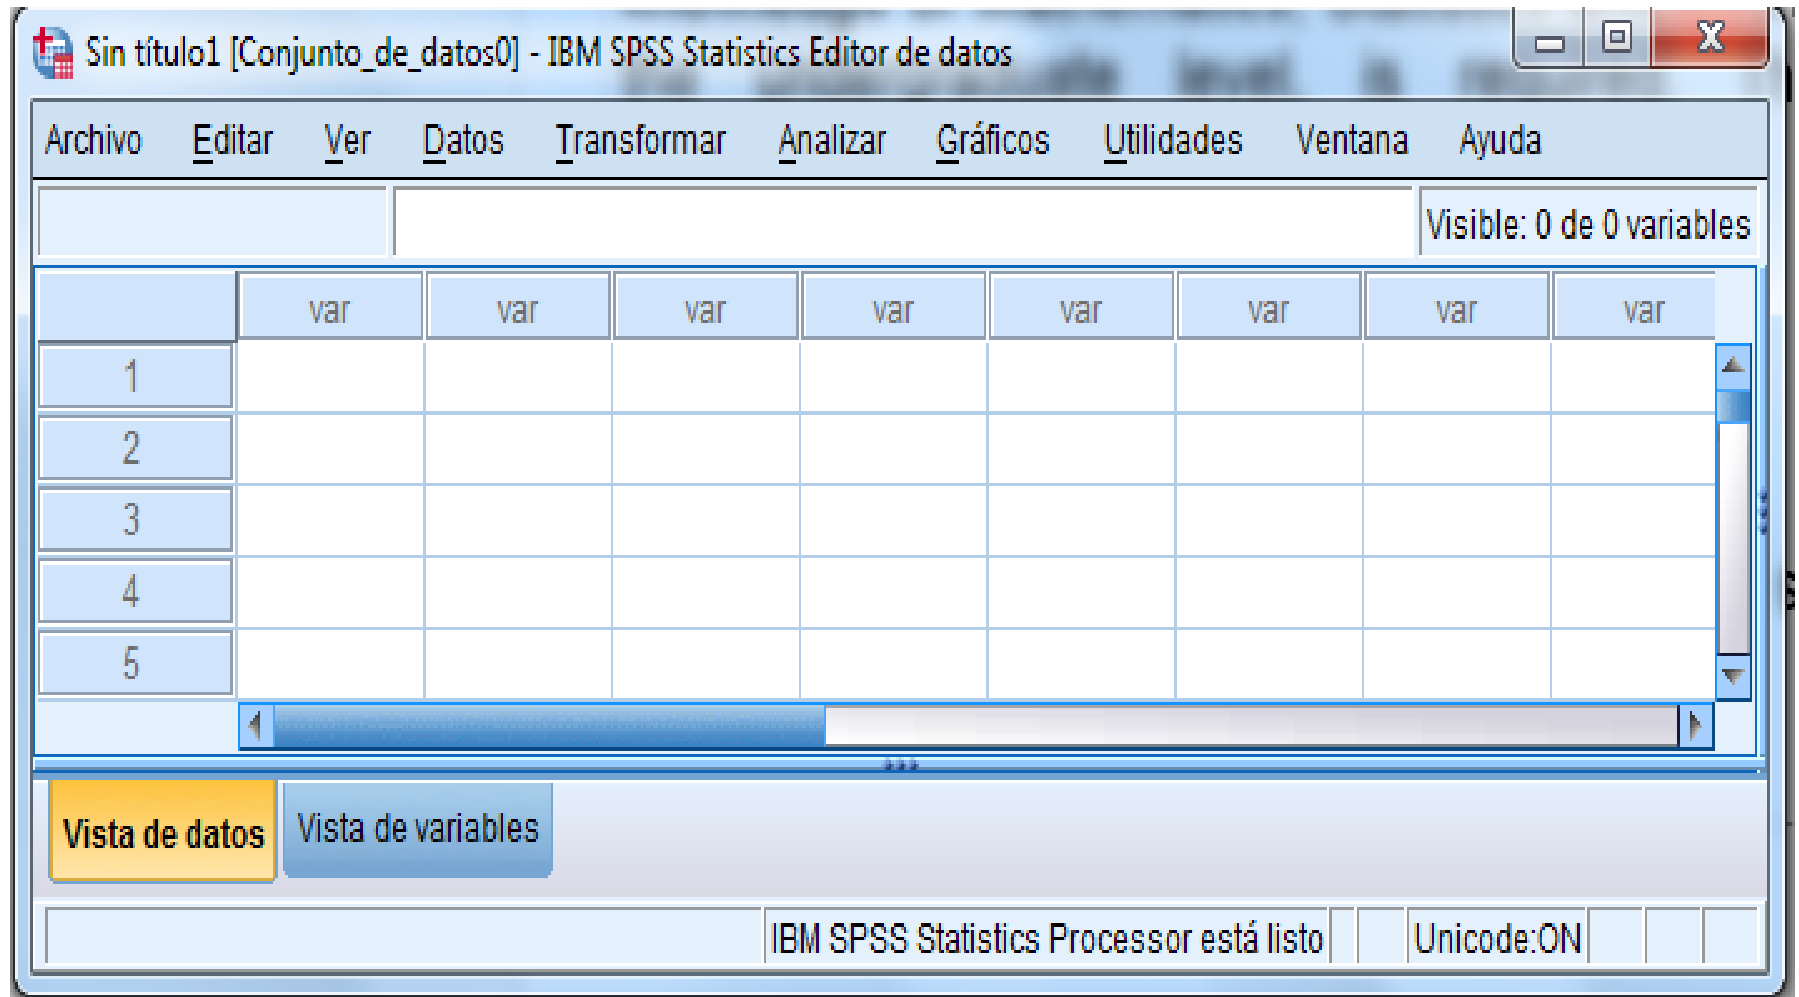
Sin título1 [Conjunto_de_datos0] - IBM SPSS Statistics Editor de datos

Archivo Editar Ver Datos Transformar Analizar Gráficos Utilidades Ventana Ayuda

Visible: 0 de 0 variables

| | var | var | var | var | var | var | var | var |
|---|---|---|---|---|---|---|---|---|
| 1 | | | | | | | | |
| 2 | | | | | | | | |
| 3 | | | | | | | | |
| 4 | | | | | | | | |
| 5 | | | | | | | | |

Vista de datos Vista de variables

IBM SPSS Statistics Processor está listo Unicode:ON